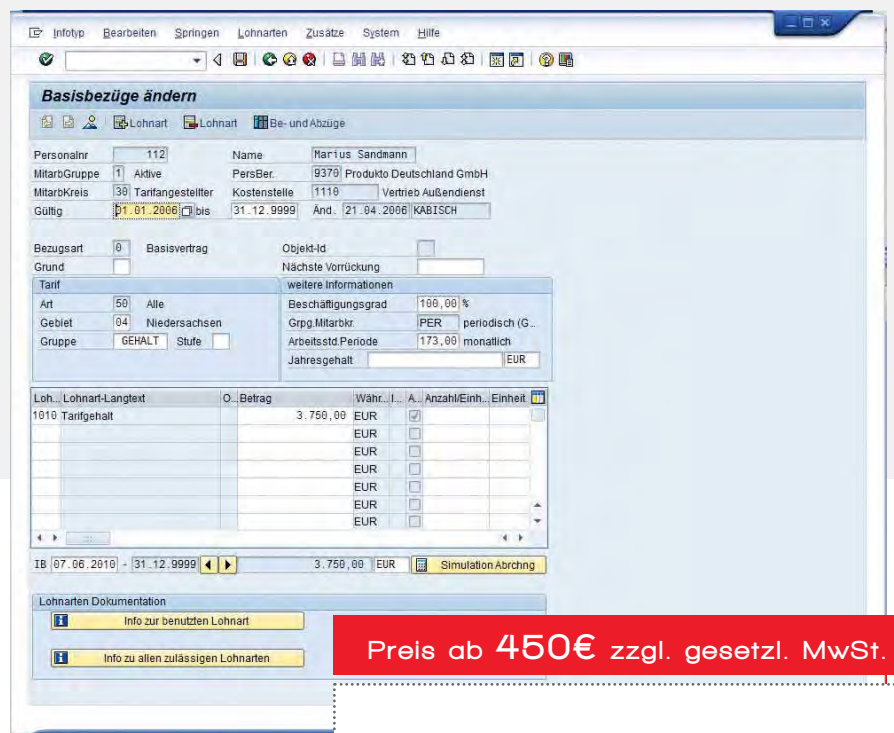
Infotyp Bearbeiten Springen Lohnarten Zusätze System Hilfe

Basisbezüge ändern

Lohnart Lohnart Be- und Abzüge

Personalnr 112 Name Marius Sandmann
MitarbGruppe 1 Aktive PersBer. 9370 Produkto Deutschland GmbH
MitarbKreis 30 Tarifangestellter Kostenstelle 1110 Vertrieb Außendienst
Gültig 01.01.2006 bis 31.12.9999 Änd. 21.04.2006 KABISCH

Bezugsart 0 Basisvertrag Objekt-Id
Grund Nächste Vorrückung

Tarif
Art 50 Alle
Gebiet 04 Niedersachsen
Gruppe GEHALT Stufe

weitere Informationen
Beschäftigungsgrad 100,00 %
Grpg.Mitarbkr. PER periodisch (G...
Arbeitsstd.Periode 173,00 monatlich
Jahresgehalt EUR

| Loh... | Lohnart-Langtext | O... | Betrag | Währ... | I... | A... | Anzahl/Einh... | Einheit |
|---|---|---|---|---|---|---|---|---|
| 1010 | Tarifgehalt | | 3.750,00 | EUR | | ✓ | | |
| | | | | EUR | | | | |
| | | | | EUR | | | | |
| | | | | EUR | | | | |
| | | | | EUR | | | | |
| | | | | EUR | | | | |
| | | | | EUR | | | | |

IB 07.06.2010 - 31.12.9999 3.750,00 EUR Simulation Abrchng

Lohnarten Dokumentation
Info zur benutzten Lohnart
Info zu allen zulässigen Lohnarten

Preis ab 450€ zzgl. gesetzl. MwSt.